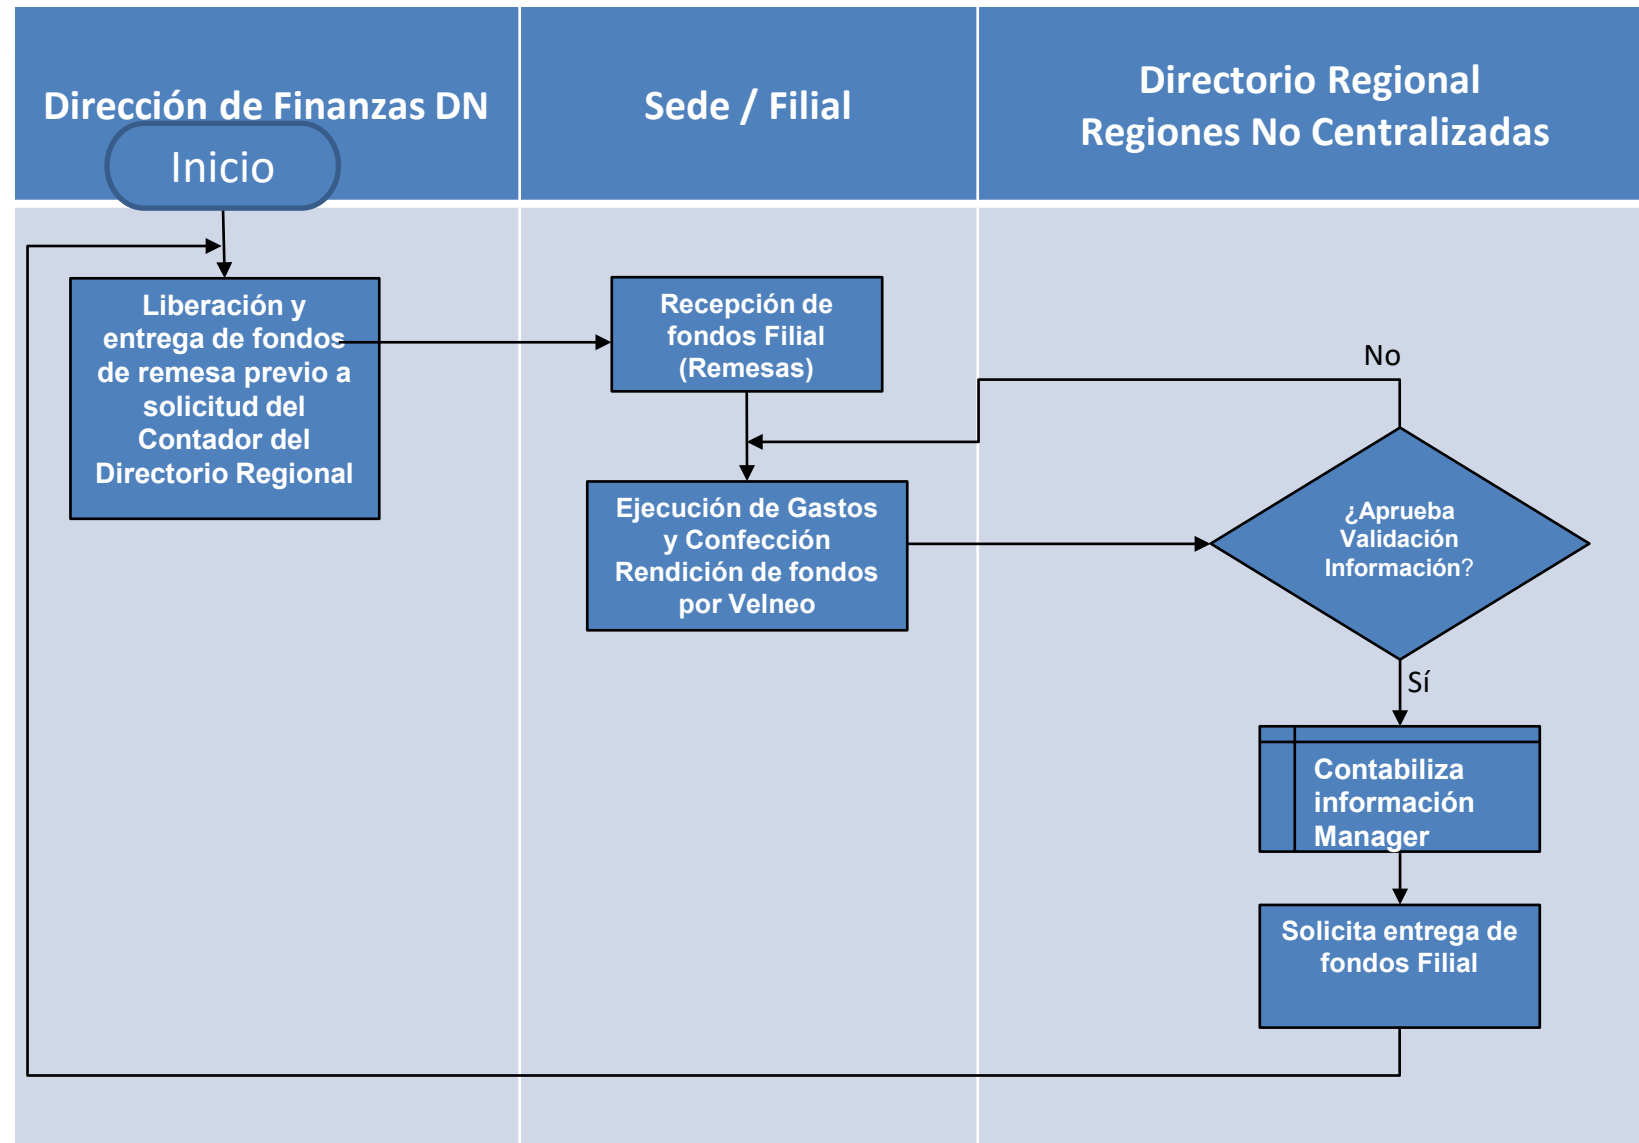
Dirección de Finanzas DN

Sede / Filial

Directorio Regional
Regiones No Centralizadas

Inicio

Liberación y entrega de fondos de remesa previo a solicitud del Contador del Directorio Regional

Recepción de fondos Filial (Remesas)

No

Ejecución de Gastos y Confección Rendición de fondos por Velneo

¿Aprueba Validación Información?

Sí

Contabiliza información Manager

Solicita entrega de fondos Filial